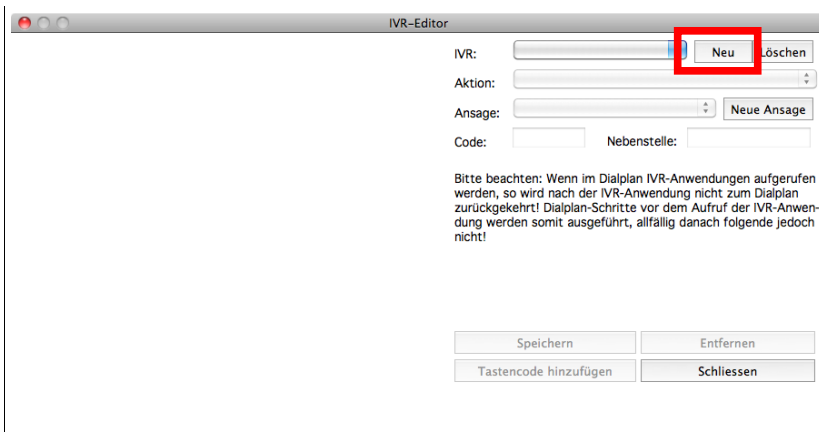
IVR-Editor

IVR:
Neu
Löschen
Aktion:
Ansage:
Neue Ansage
Code:
Nebenstelle:

Bitte beachten: Wenn im Dialplan IVR-Anwendungen aufgerufen werden, so wird nach der IVR-Anwendung nicht zum Dialplan zurückgekehrt! Dialplan-Schritte vor dem Aufruf der IVR-Anwendung werden somit ausgeführt, allfällig danach folgende jedoch nicht!

Speichern
Entfernen
Tastencode hinzufügen
Schliessen